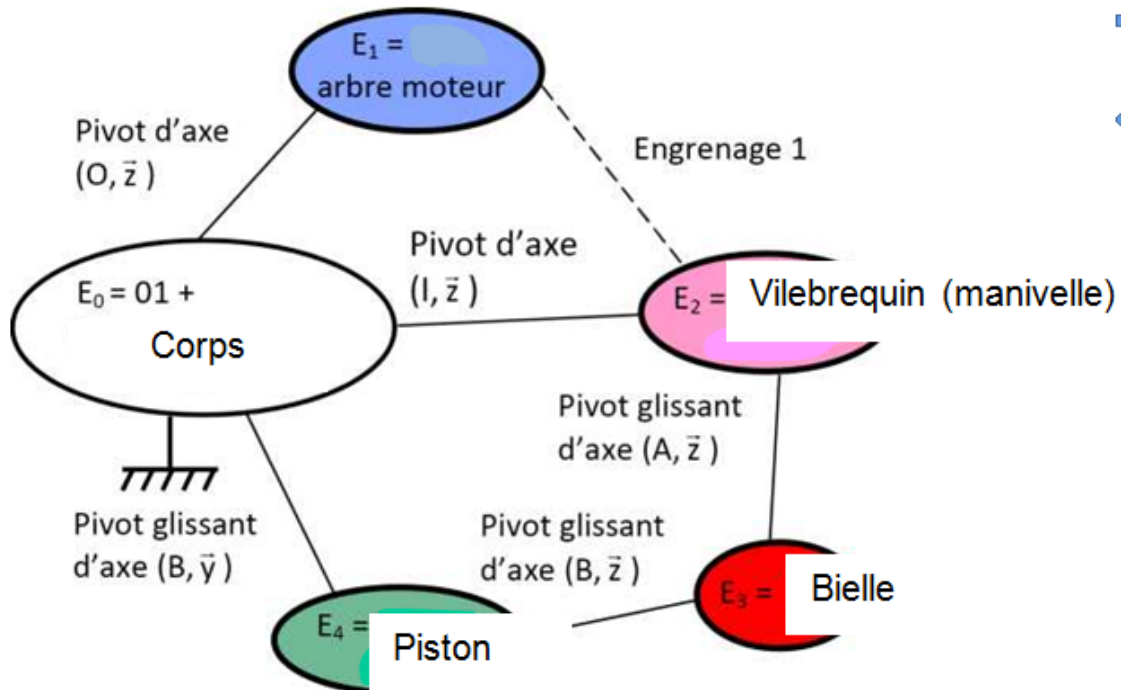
$E_1$ =
arbre moteur

Pivot d'axe
$(O, \vec{z})$

Engrenage 1

Pivot d'axe
$(I, \vec{z})$

$E_0$ = 01 +
Corps

$E_2$ = Vilebrequin (manivelle)

Pivot glissant
d'axe $(A, \vec{z})$

Pivot glissant
d'axe $(B, \vec{y})$

Pivot glissant
d'axe $(B, \vec{z})$

$E_3$ = Bielle

$E_4$ = Piston